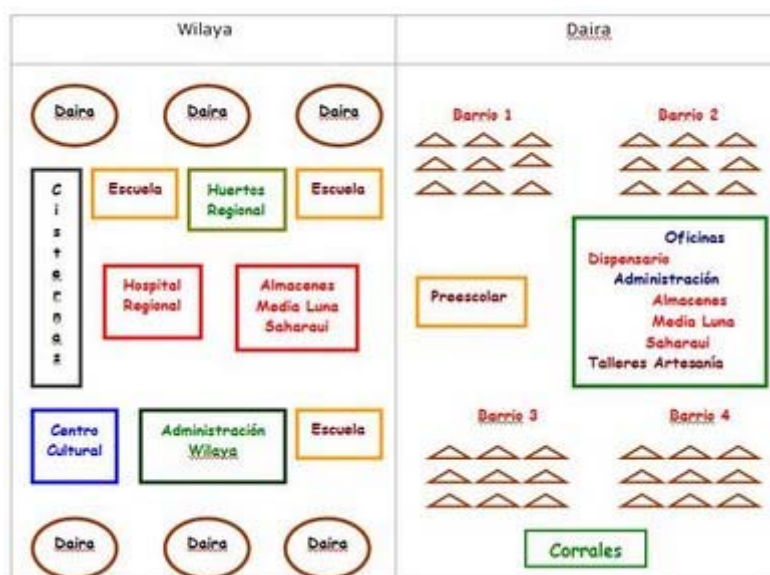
| Wilaya | Daira |
|---|---|

Daira Daira Daira

C
i
s
t
e
r
n
a
s

Escuela

Huertos Regional

Escuela

Hospital Regional

Almacenes Media Luna Saharaui

Centro Cultural

Administración Wilaya

Escuela

Daira Daira Daira

Barrio 1

Barrio 2

Oficinas
Dispensario
Administración
Almacenes
Media Luna
Saharaui
Talleres Artesanía

Preescolar

Barrio 3

Barrio 4

Corrales